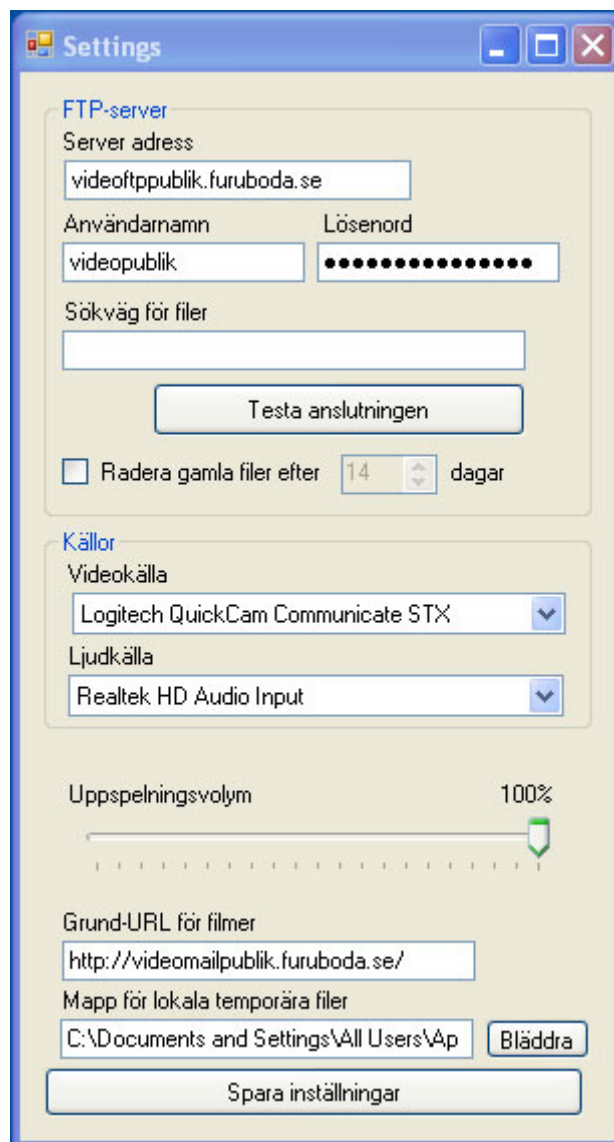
Settings

FTP-server
Server adress
videoftppublik.furuboda.se
Användarnamn
videopublik
Lösenord
●●●●●●●●●●●●●●●
Sökväg för filer
Testa anslutningen
Radera gamla filer efter 14 dagar

Källor
Videokälla
Logitech QuickCam Communicate STX
Ljudkälla
Realtek HD Audio Input

Uppspelningsvolym
100%

Grund-URL för filmer
http://videomailpublik.furuboda.se/
Mapp för lokala temporära filer
C:\Documents and Settings\All Users\Ap
Bläddra
Spara inställningar